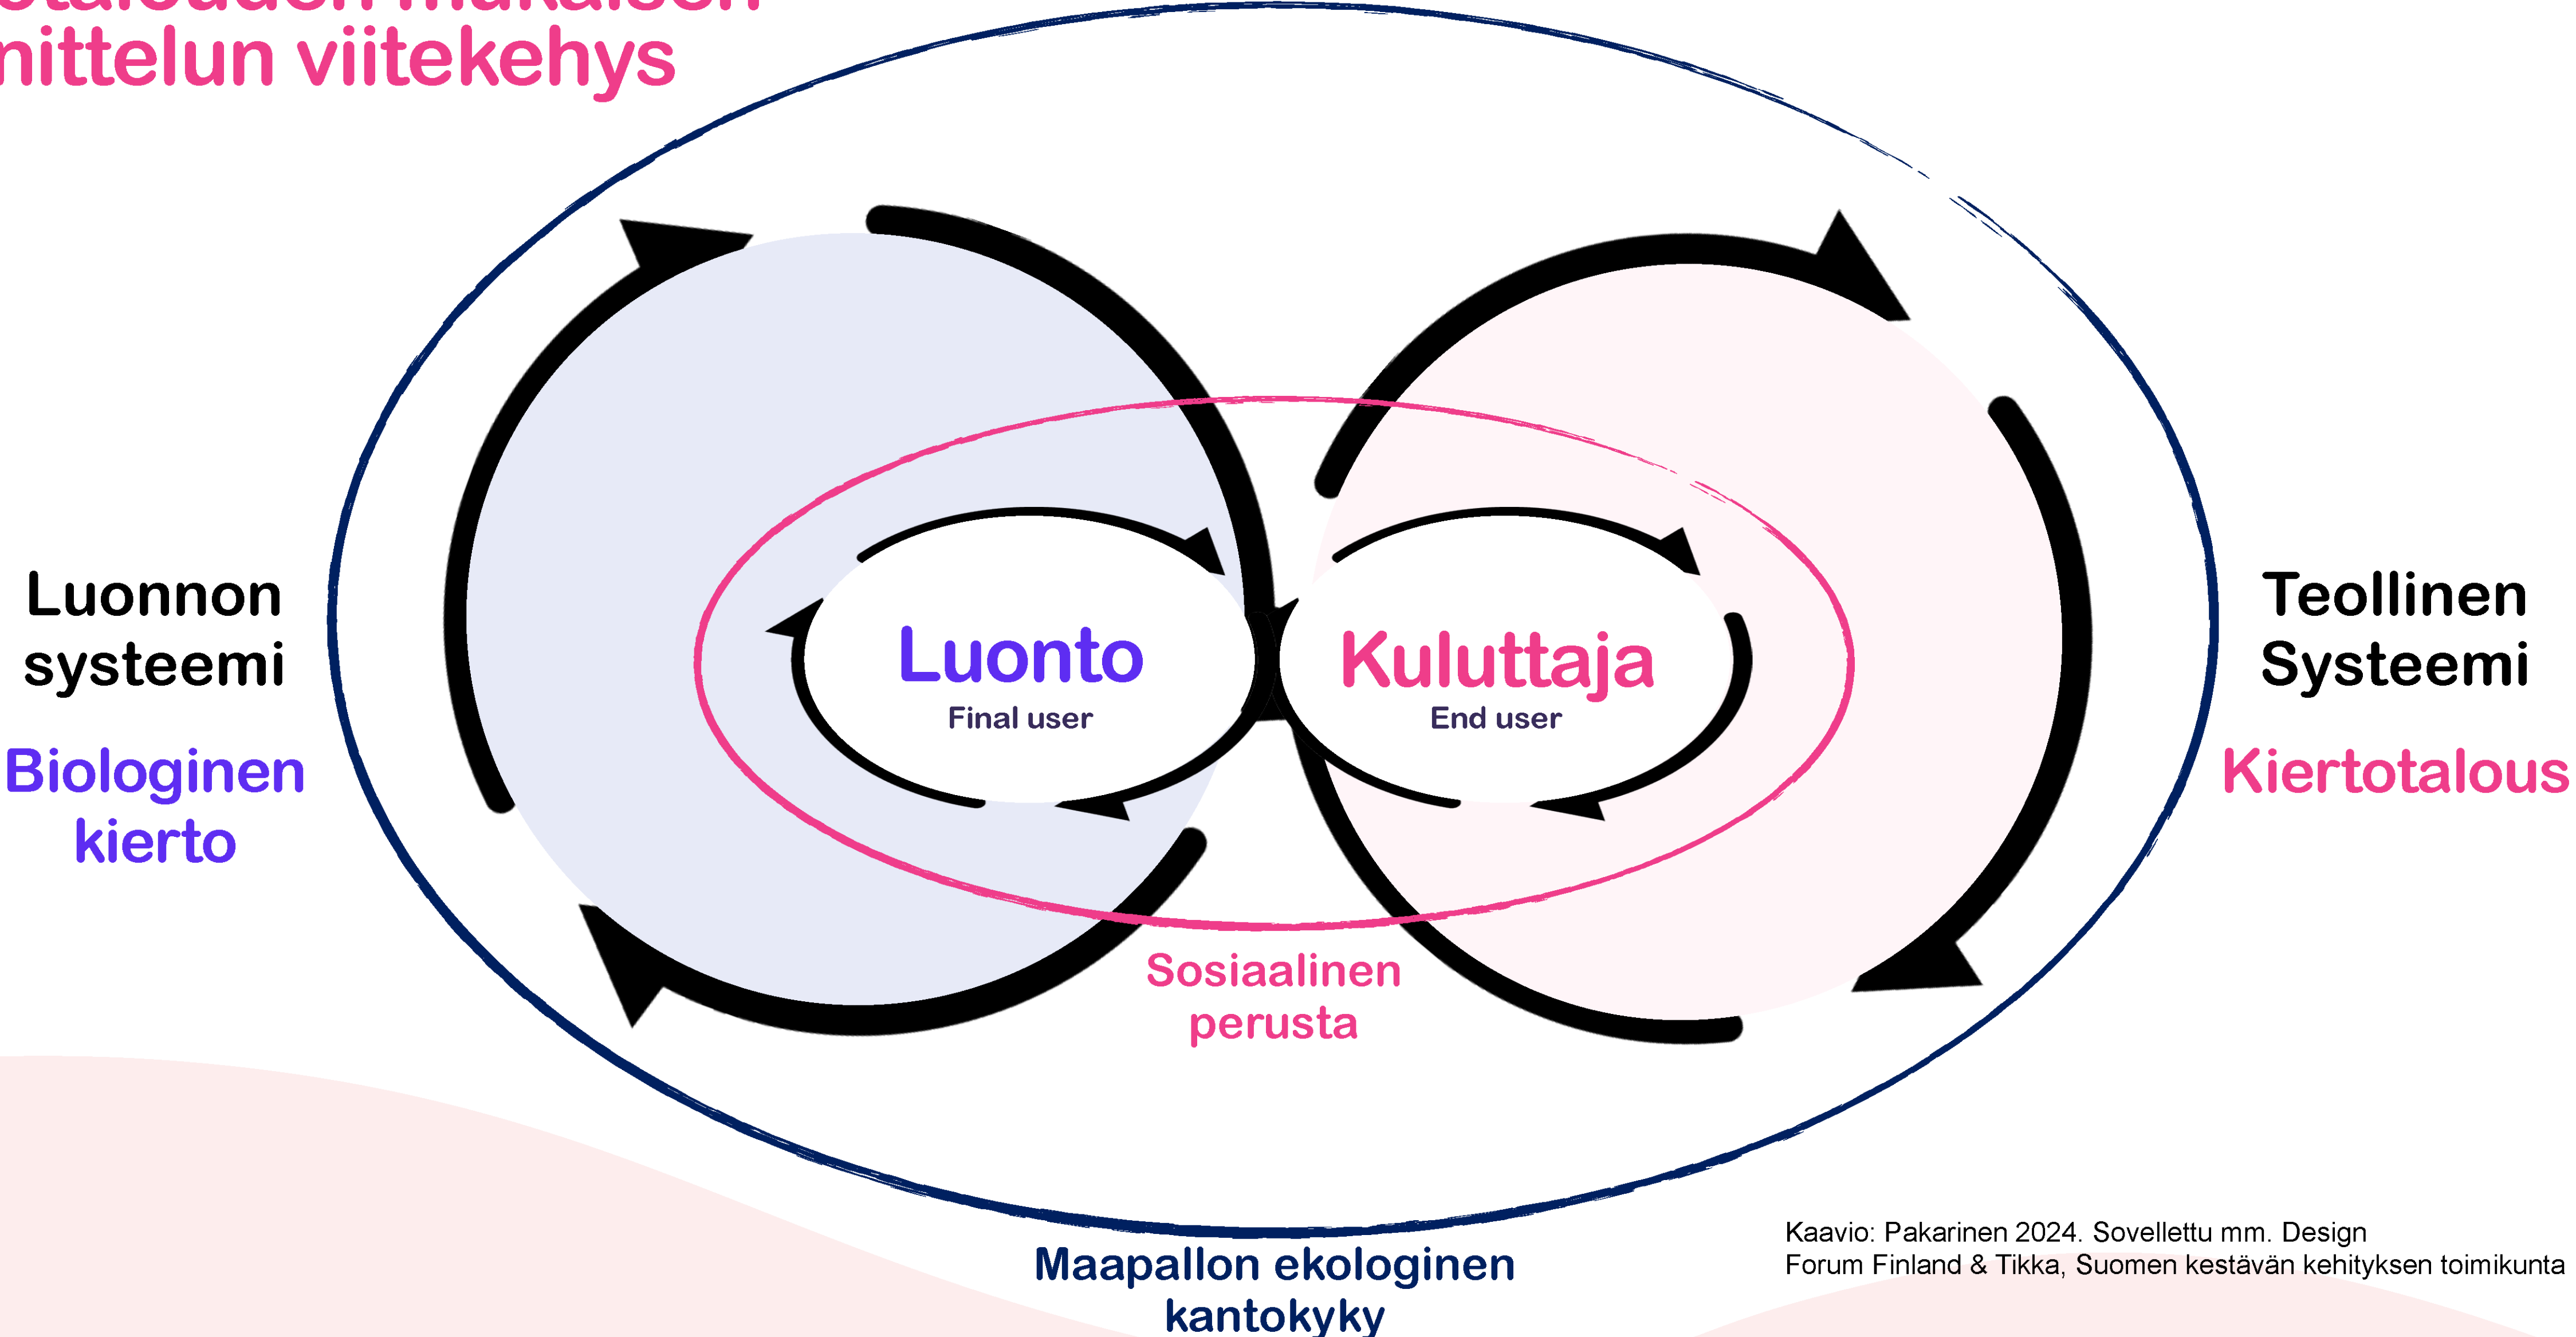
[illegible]talouden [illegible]
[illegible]nittelun viitekehys

Luonnon systeemi

Biologinen kierto

Luonto
Final user

Kuluttaja
End user

Teollinen Systeemi

Kiertotalous

Sosiaalinen perusta

Maapallon ekologinen kantokyky

Kaavio: Pakarinen 2024. Sovellettu mm. Design Forum Finland & Tikka, Suomen kestävän kehityksen toimikunta